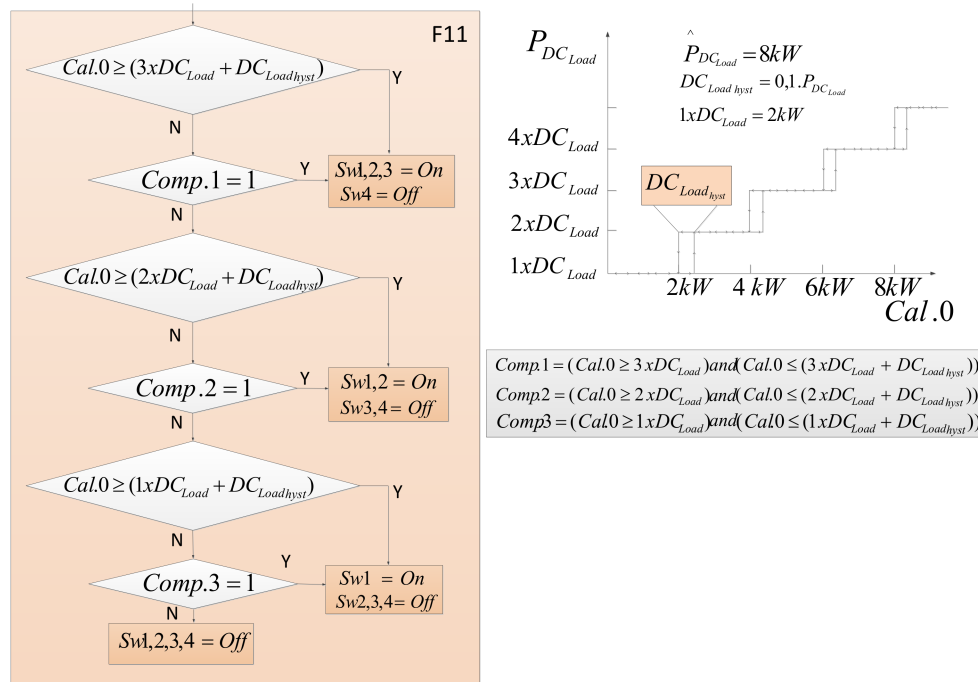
F11

$Cal.0 \geq (3xDC_{Load} + DC_{Load_{hyst}})$

Y

N

$Comp.1 = 1$

Y

$Sw1,2,3 = On$
$Sw4 = Off$

N

$Cal.0 \geq (2xDC_{Load} + DC_{Load_{hyst}})$

Y

N

$Comp.2 = 1$

Y

$Sw1,2 = On$
$Sw3,4 = Off$

N

$Cal.0 \geq (1xDC_{Load} + DC_{Load_{hyst}})$

Y

N

Y

$Comp.3 = 1$

$Sw1 = On$
$Sw2,3,4 = Off$

N

$Sw1,2,3,4 = Off$

$P_{DC_{Load}}$

$\hat{P}_{DC_{Load}} = 8kW$

$DC_{Load\ hyst} = 0,1.P_{DC_{Load}}$

$1xDC_{Load} = 2kW$

$4xDC_{Load}$

$3xDC_{Load}$

$2xDC_{Load}$

$1xDC_{Load}$

$DC_{Load_{hyst}}$

$2kW$ $4\ kW$ $6kW$ $8kW$

$Cal.0$

$Comp.1 = (Cal.0 \geq 3\,xDC_{Load})and(Cal.0 \leq (3\,xDC_{Load} + DC_{Load\ hyst}))$
$Comp.2 = (Cal.0 \geq 2\,xDC_{Load})and(Cal.0 \leq (2\,xDC_{Load} + DC_{Load\ hyst}))$
$Comp3 = (Cal.0 \geq 1\,xDC_{Load})and(Cal.0 \leq (1\,xDC_{Load} + DC_{Loadhyst}))$